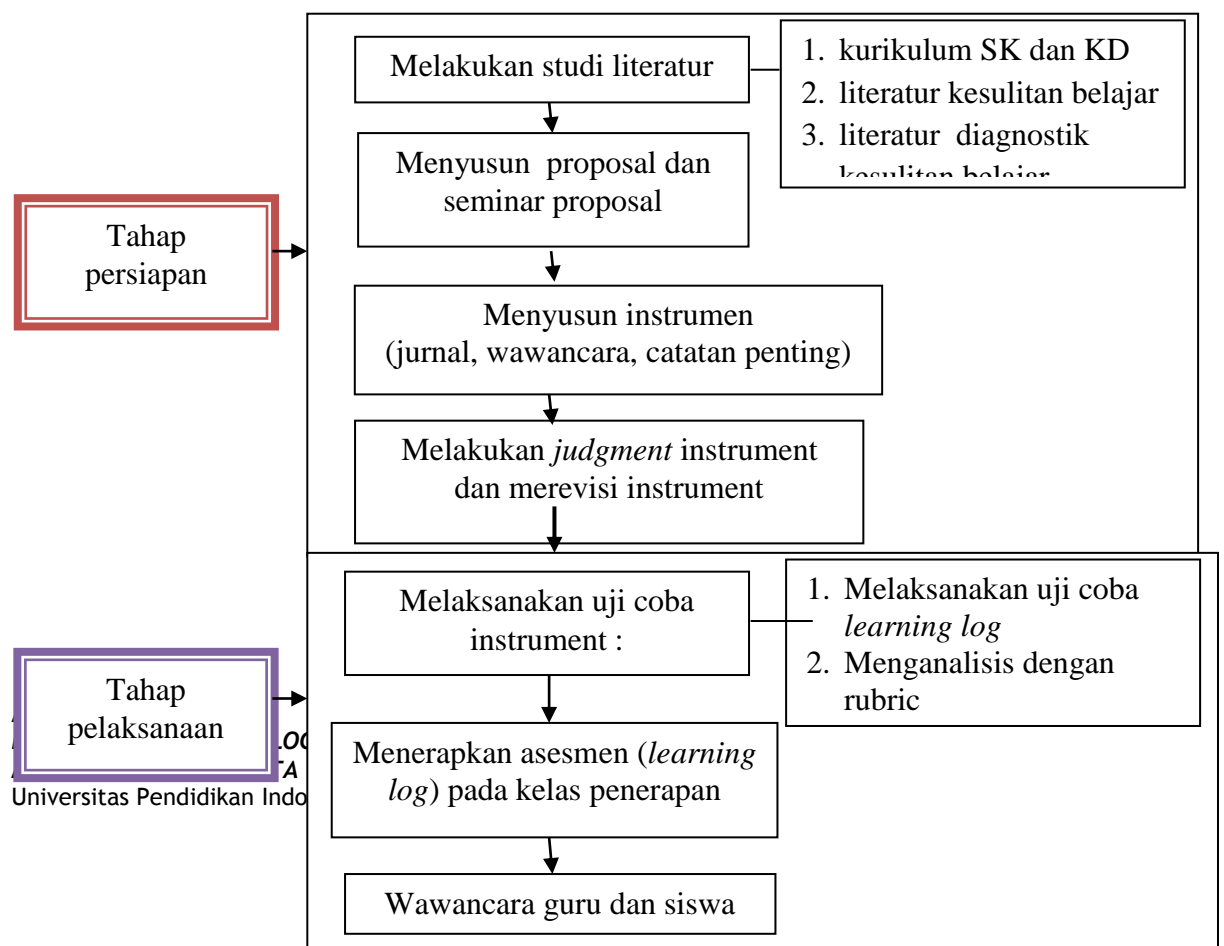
Tahap persiapan

Melakukan studi literatur

1. kurikulum SK dan KD
2. literatur kesulitan belajar
3. literatur diagnostik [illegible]

Menyusun proposal dan seminar proposal

Menyusun instrumen (jurnal, wawancara, catatan penting)

Melakukan *judgment* instrument dan merevisi instrument

Tahap pelaksanaan

Melaksanakan uji coba instrument :

1. Melaksanakan uji coba *learning log*
2. Menganalisis dengan rubric

Menerapkan asesmen (*learning log*) pada kelas penerapan

Wawancara guru dan siswa

A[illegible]
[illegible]LO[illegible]
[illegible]TA
Universitas Pendidikan Indo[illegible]